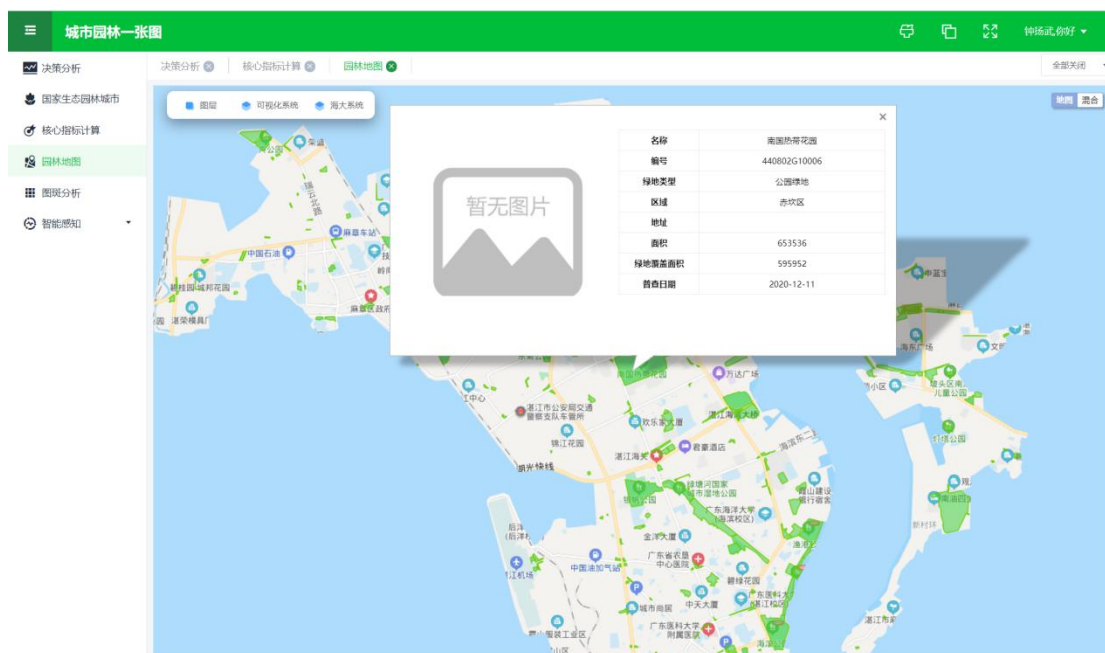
城市园林一张图

钟扬武,你好

决策分析
国家生态园林城市
核心指标计算
园林地图
图斑分析
智能感知

决策分析
核心指标计算
园林地图

全部关闭

图层
可视化系统
海大系统

地图
混合

暂无图片

| 名称 | 南国热带花园 |
|---|---|
| 编号 | 440802G10006 |
| 绿地类型 | 公园绿地 |
| 区域 | 赤坎区 |
| 地址 | |
| 面积 | 653536 |
| 绿地覆盖面积 | 595952 |
| 普查日期 | 2020-12-11 |

中国石油
麻章车站
碧桂园城邦花园
湛荣模具厂
麻章区政府
南国热带花园
万达广场
湛江市公安局交通警察支队车管所
欢乐家大厦
湛江海湾大桥
镇江花园
湛江海关
君豪酒店
湛江国家红树林湿地公园
广东海洋大学(霞山校区)
金洋大厦
广东省农垦中心医院
中国油加气站
城市尚居
中天大厦
广东医科大学附属医院
碧绿花园
海滨公园
霞山建设银行港湾
湛江机场
服装工业区
湛江市
海滨广场
儿童公园
文化
新村坪